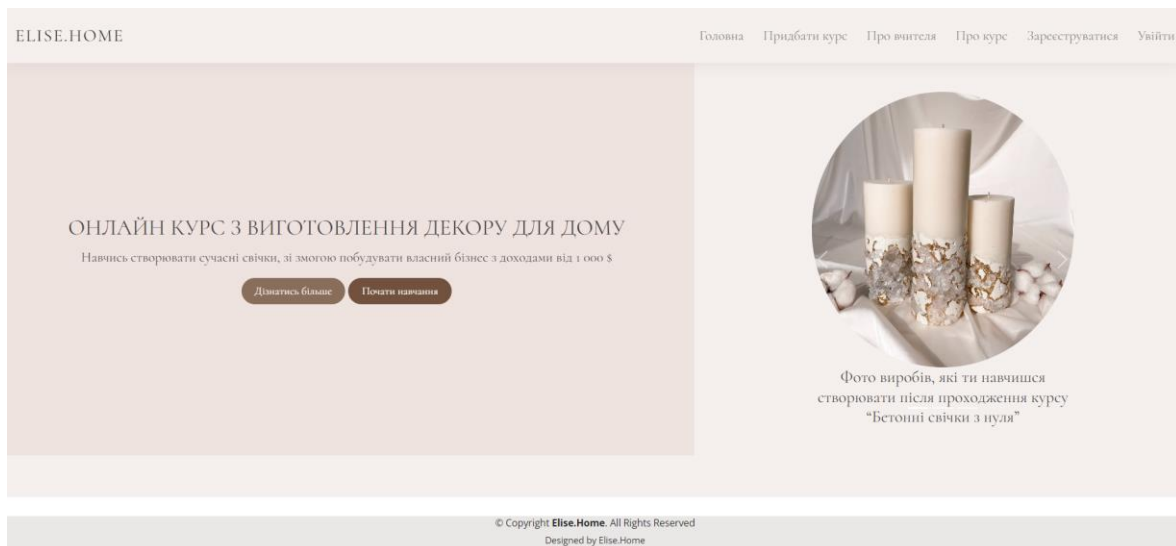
ELISE.HOME

Головна Придбати курс Про вчителя Про курс Зареєструватися Увійти

ОНЛАЙН КУРС З ВИГОТОВЛЕННЯ ДЕКОРУ ДЛЯ ДОМУ

Навчись створювати сучасні свічки, зі змогою побудувати власний бізнес з доходами від 1 000 $

Дізнатись більше Почати навчання

Фото виробів, які ти навчишся створювати після проходження курсу "Бетонні свічки з нуля"

© Copyright **Elise.Home**. All Rights Reserved

Designed by Elise.Home